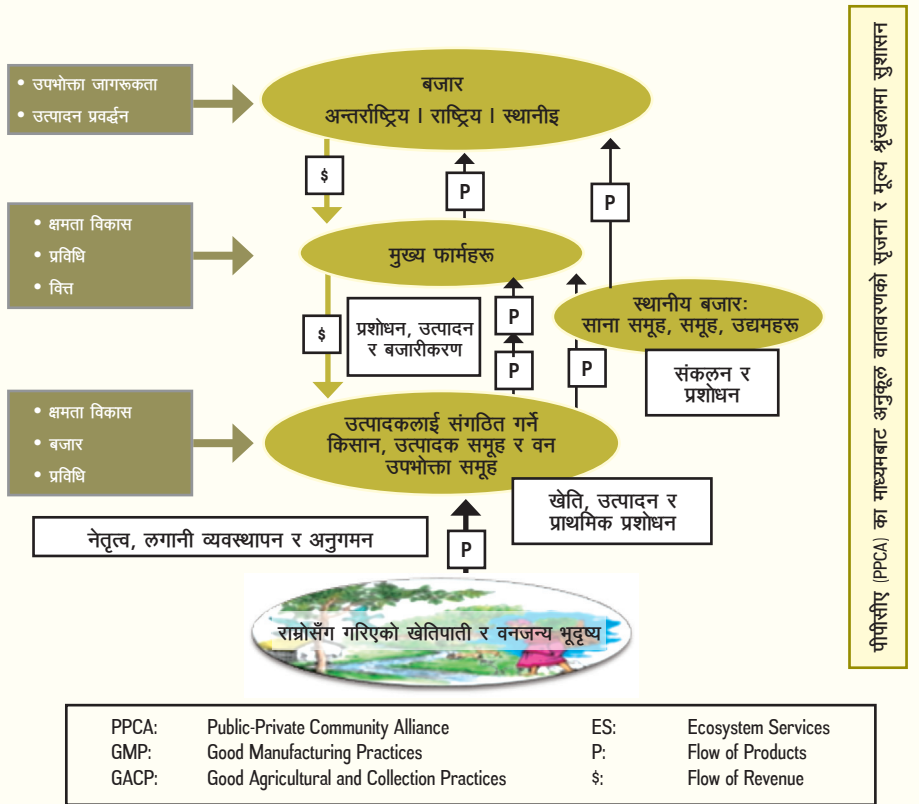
• उपभोक्ता जागरूकता
• उत्पादन प्रवर्द्धन

बजार
अन्तर्राष्ट्रिय । राष्ट्रिय । स्थानीइ

$

P

P

• क्षमता विकास
• प्रविधि
• वित्त

मुख्य फार्महरू

$

प्रशोधन, उत्पादन र बजारीकरण

P

P

स्थानीय बजारः
साना समूह, समूह, उद्यमहरू

P

संकलन र प्रशोधन

• क्षमता विकास
• बजार
• प्रविधि

उत्पादकलाई संगठित गर्ने किसान, उत्पादक समूह र वन उपभोक्ता समूह

खेति, उत्पादन र प्राथमिक प्रशोधन

नेतृत्व, लगानी व्यवस्थापन र अनुगमन

P

राम्रोसँग गरिएको खेतिपाती र वनजन्य भूदृष्य

पीपीसीए (PPCA) का माध्यमबाट अनुकूल वातावरणको सृजना र मूल्य श्रृंखलामा सुशासन

| PPCA: | Public-Private Community Alliance | ES: | Ecosystem Services |
|---|---|---|---|
| GMP: | Good Manufacturing Practices | P: | Flow of Products |
| GACP: | Good Agricultural and Collection Practices | $: | Flow of Revenue |